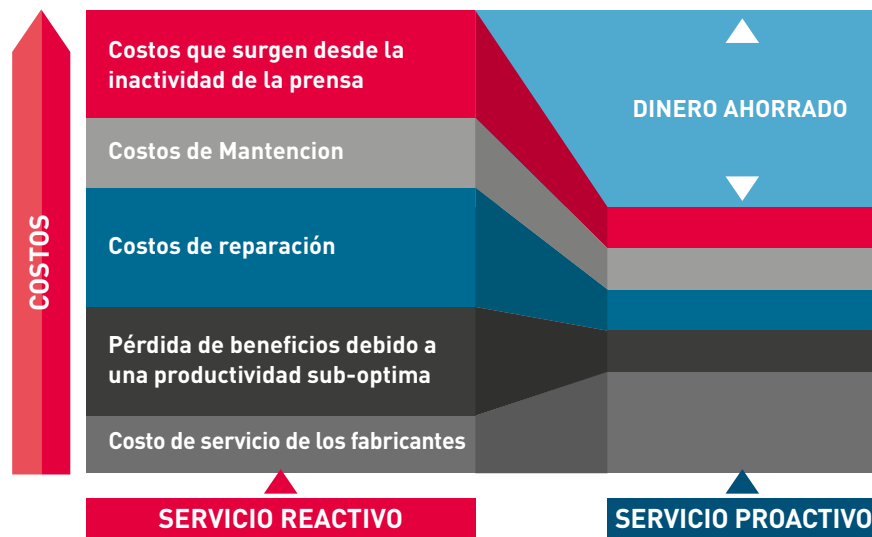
COSTOS

Costos que surgen desde la inactividad de la prensa

Costos de Mantencion

Costos de reparación

Pérdida de beneficios debido a una productividad sub-optima

Costo de servicio de los fabricantes

DINERO AHORRADO

SERVICIO REACTIVO

SERVICIO PROACTIVO